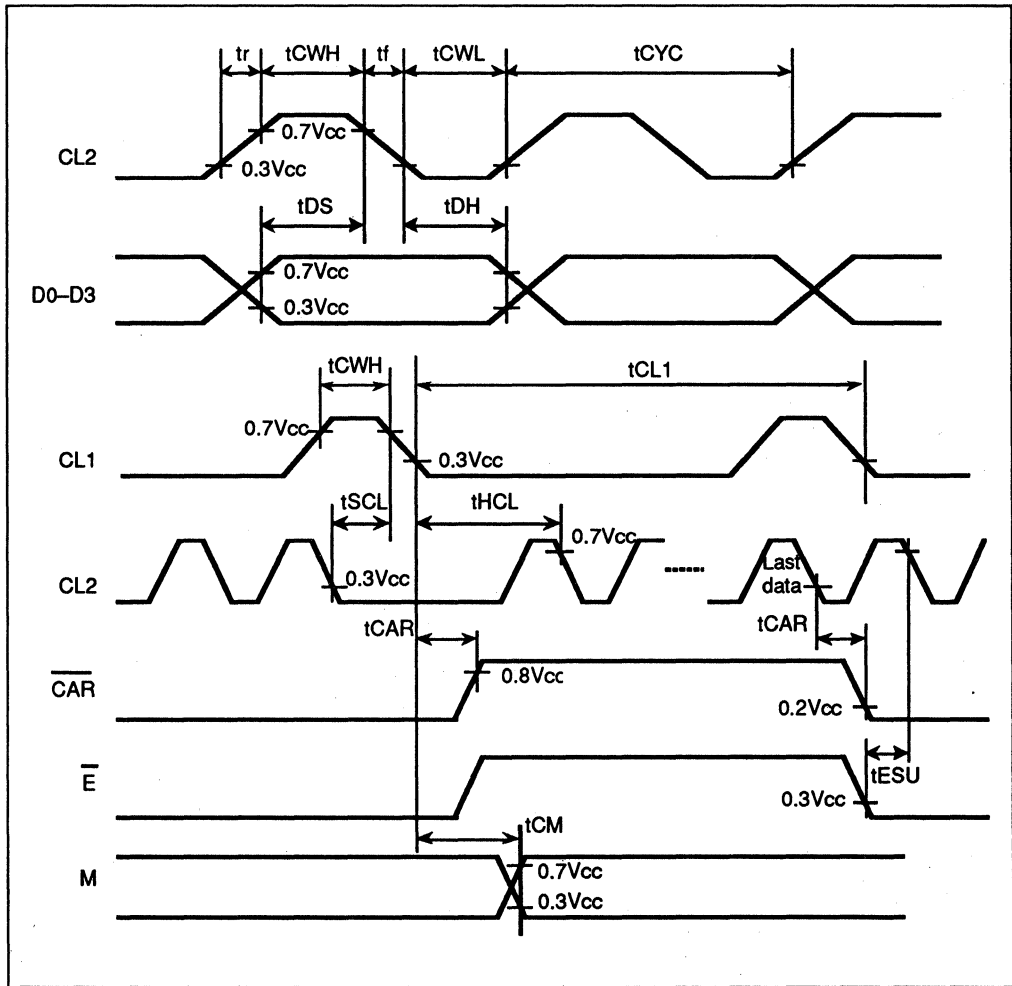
tr
tCWH
tf
tCWL
tCYC
CL2
0.7Vcc
0.3Vcc
tDS
tDH
D0–D3
0.7Vcc
0.3Vcc
tCWH
tCL1
0.7Vcc
CL1
0.3Vcc
tSCL
tHCL
0.7Vcc
CL2
0.3Vcc
Last data
tCAR
tCAR
$\overline{CAR}$
0.8Vcc
0.2Vcc
$\overline{E}$
tESU
0.3Vcc
tCM
M
0.7Vcc
0.3Vcc